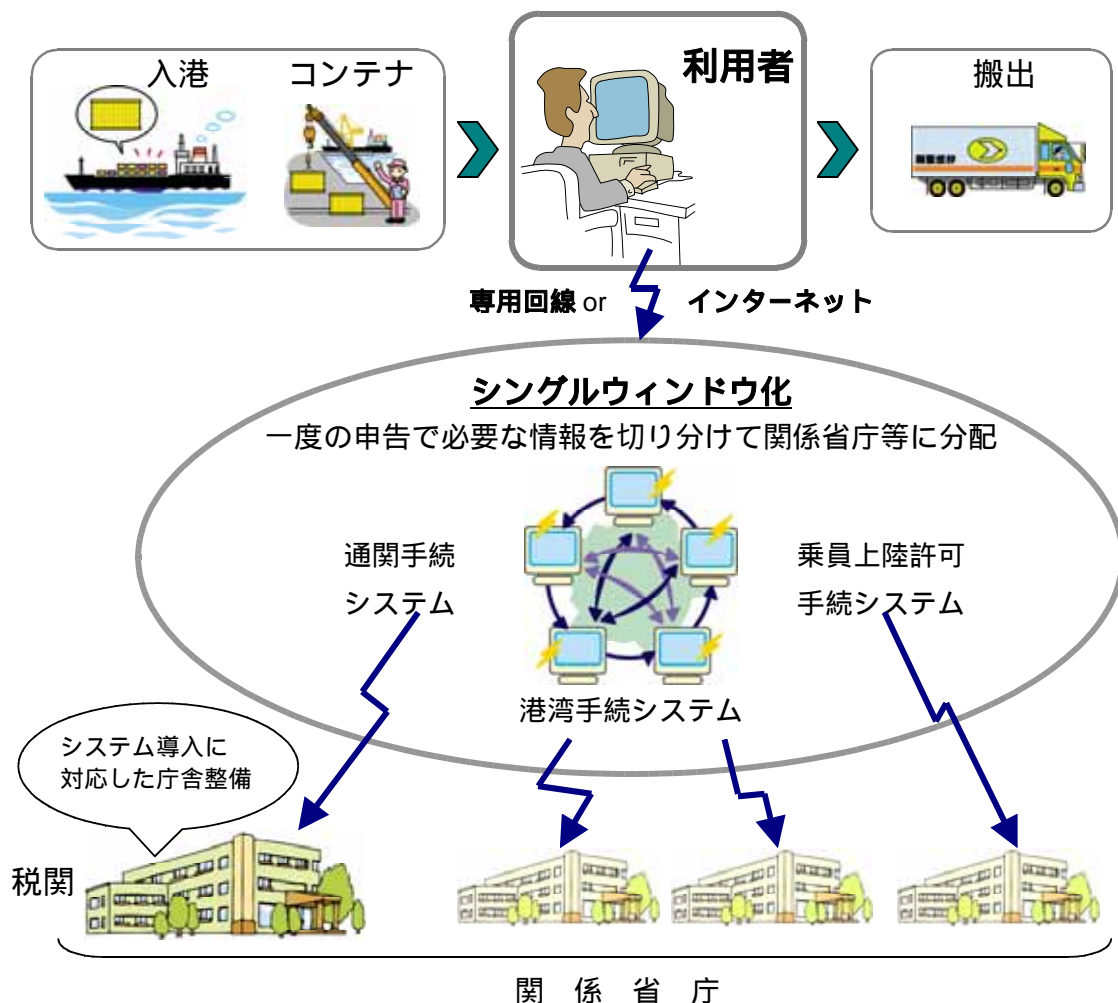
入港　コンテナ

利用者

搬出

専用回線 or インターネット

シングルウィンドウ化

一度の申告で必要な情報を切り分けて関係省庁等に分配

通関手続システム

乗員上陸許可手続システム

港湾手続システム

システム導入に対応した庁舎整備

税関

関 係 省 庁